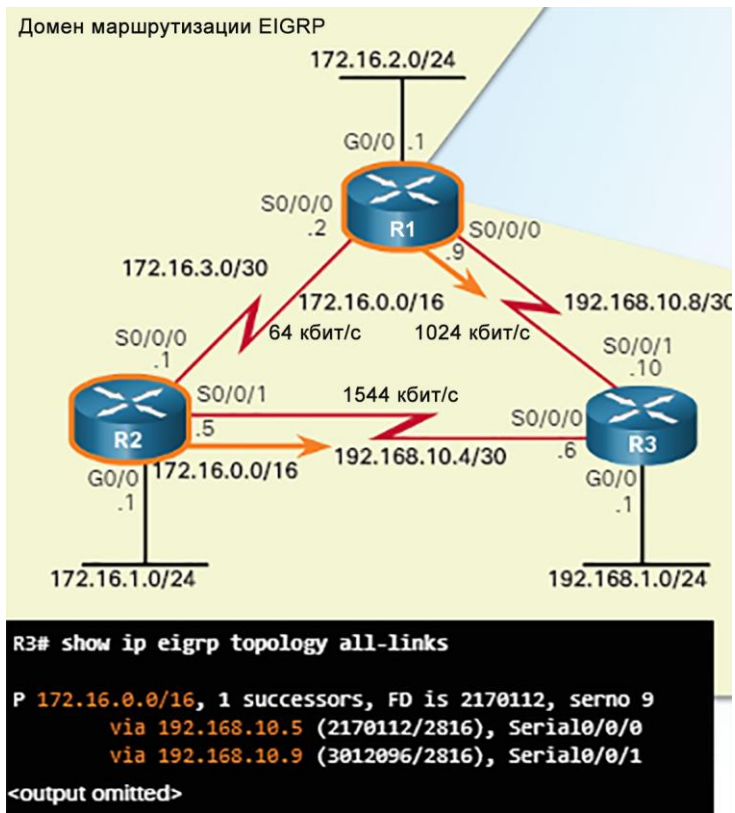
Домен маршрутизации EIGRP

172.16.2.0/24

G0/0 .1

S0/0/0
.2

R1

S0/0/0

.9

172.16.3.0/30

172.16.0.0/16

192.168.10.8/30

S0/0/0
.1

64 кбит/с

1024 кбит/с

S0/0/1
.10

S0/0/1

1544 кбит/с

R2

.5

S0/0/0

R3

172.16.0.0/16

192.168.10.4/30

.6

G0/0
.1

G0/0
.1

172.16.1.0/24

192.168.1.0/24

R3# show ip eigrp topology all-links

P 172.16.0.0/16, 1 successors, FD is 2170112, serno 9
via 192.168.10.5 (2170112/2816), Serial0/0/0
via 192.168.10.9 (3012096/2816), Serial0/0/1
<output omitted>